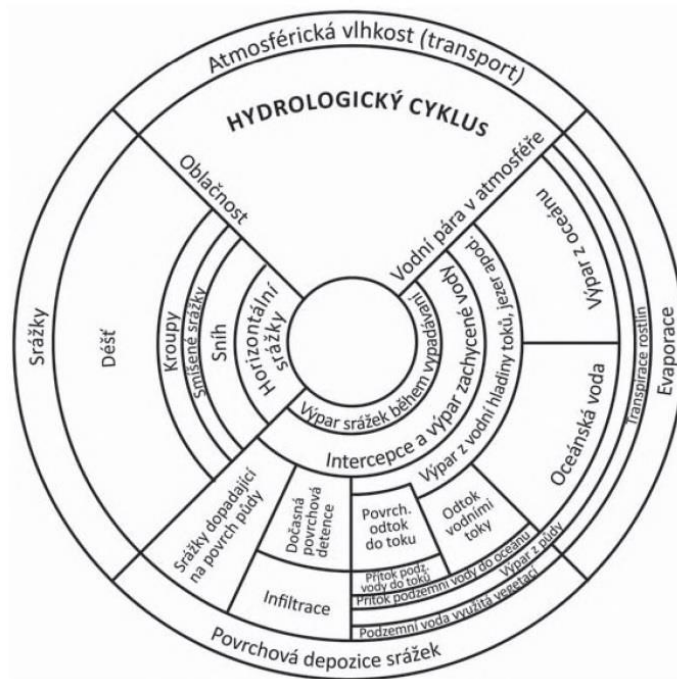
Atmosférická vlhkost (transport)

HYDROLOGICKÝ CYKLUS

Srážky

Déšť

Oblačnost

Kroupy

Smíšené srážky

Sníh

Horizontální srážky

Vodní pára v atmosféře

Výpar z oceánu

Evaporace

Transpirace rostlin

Výpar srážek během vypadávání

Intercepce a výpar zachycené vody

Výpar z vodní hladiny toků, jezer apod.

Oceánská voda

Srážky dopadající na povrch půdy

Dočasná povrchová detence

Povrch. odtok do toku

Odtok vodními toky

Infiltrace

Přítok podz. vody do toků

Přítok podzemní vody do oceánu

Výpar z půdy

Podzemní voda využitá vegetací

Povrchová depozice srážek